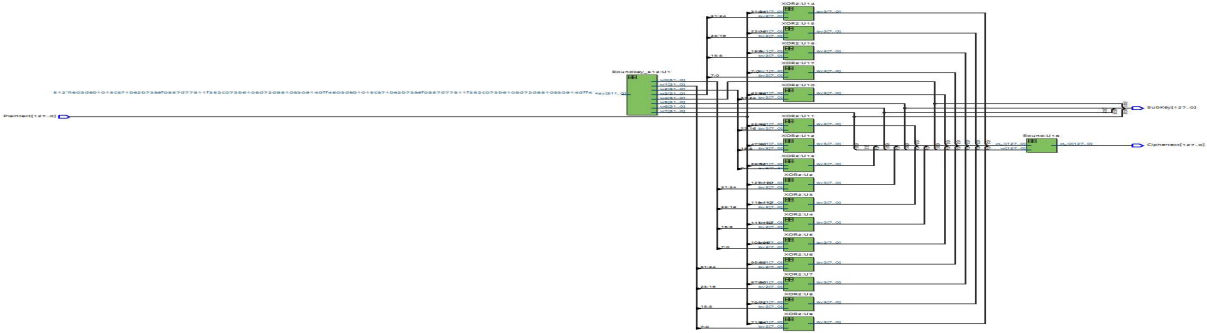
XOR2:U14
XOR2:U15
XOR2:U16
XOR2:U17
XOR2:U18
XOR2:U1
XOR2:U2
XOR2:U3
XOR2:U4
XOR2:U5
XOR2:U6
XOR2:U7
XOR2:U8
XOR2:U9
Subkey_in:U1
Plaintext[127..0]
SubKey[127..0]
Sound:U19
Ciphertext[127..0]
31:24
23:16
15:8
7:0
31:24
23:16
15:8
7:0
31:24
23:16
15:8
7:0
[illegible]